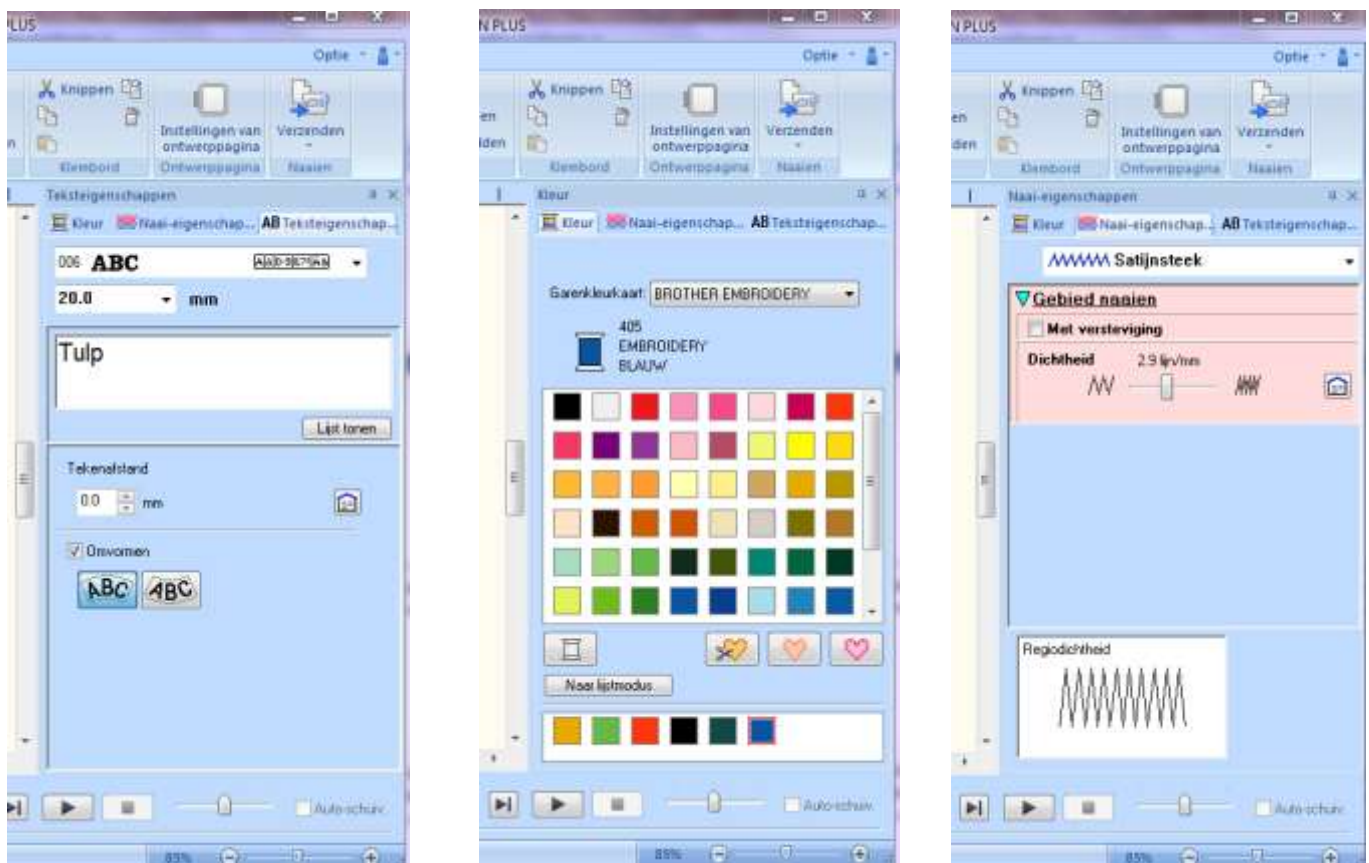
PLUS

Optie

Knippen

Instellingen van ontwerppagina

Verzenden

n

Klembord

Ontwerppagina

Naaien

Teksteigenschappen

Kleur

Naai-eigenschap...

AB Teksteigenschap...

006 ABC

20.0

mm

Tulp

Lijst tonen

Tekenafstand

0.0

mm

Omvormen

ABC

ABC

Auto-schuiv.

85%

N PLUS

Optie

Knippen

Instellingen van ontwerppagina

Verzenden

en

lden

Klembord

Ontwerppagina

Naaien

Kleur

Kleur

Naai-eigenschap...

AB Teksteigenschap...

Garenkleurkaart

BROTHER EMBROIDERY

405
EMBROIDERY
BLAUW

Naar lijstmodus

Auto-schuiv.

85%

N PLUS

Optie

Knippen

Instellingen van ontwerppagina

Verzenden

en

den

Klembord

Ontwerppagina

Naaien

Naai-eigenschappen

Kleur

Naai-eigenschap...

AB Teksteigenschap...

Satijnsteek

Gebied naaien

Met versteviging

Dichtheid

2.9 lijn/mm

Regiodichtheid

Auto-schuiv.

85%